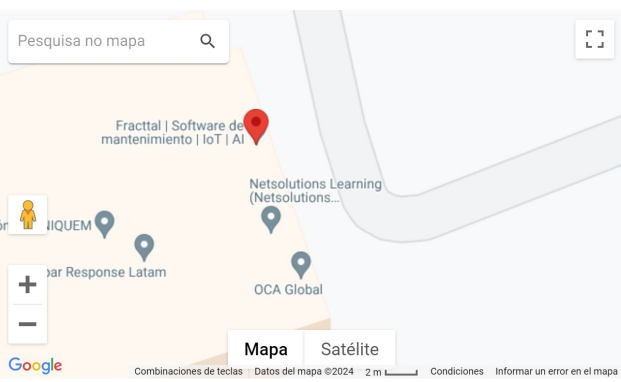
Pesquisa no mapa

Fracttal | Software de mantenimiento | IoT | AI

Netsolutions Learning (Netsolutions...

ón NIQUEM

oar Response Latam

OCA Global

+

−

Google

Mapa

Satélite

Combinaciones de teclas

Datos del mapa ©2024

2 m

Condiciones

Informar un error en el mapa